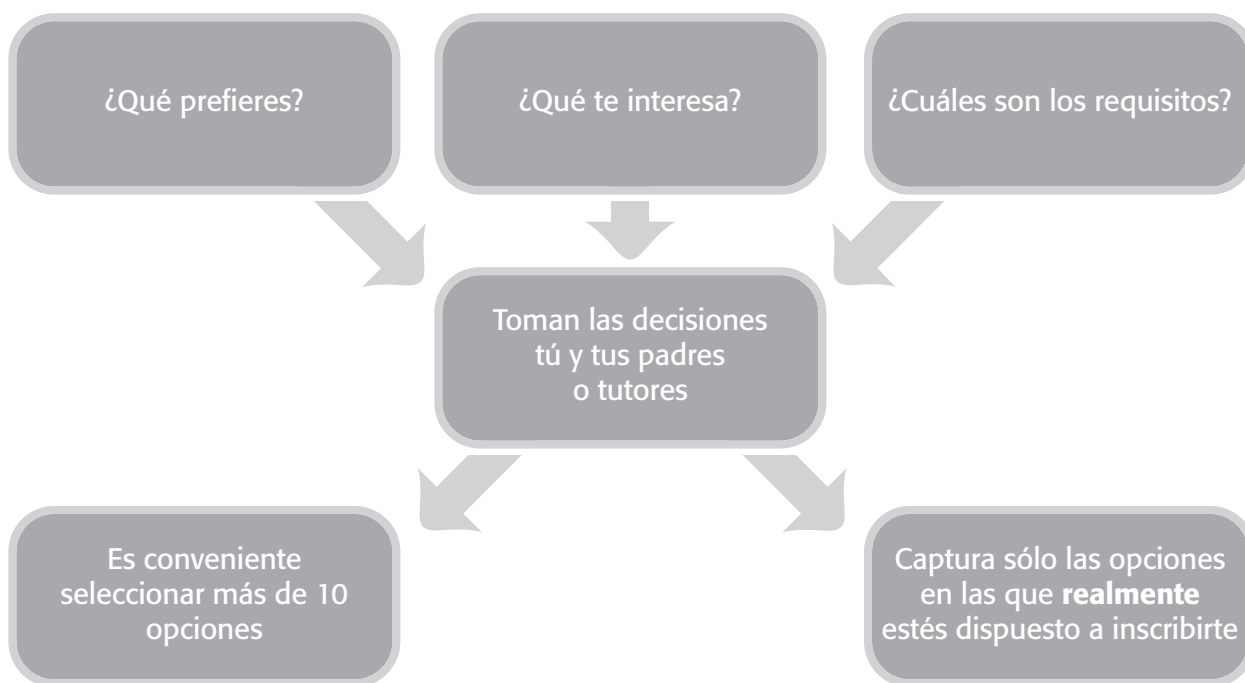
¿Qué prefieres?

¿Qué te interesa?

¿Cuáles son los requisitos?

Toman las decisiones tú y tus padres o tutores

Es conveniente seleccionar más de 10 opciones

Captura sólo las opciones en las que **realmente** estés dispuesto a inscribirte